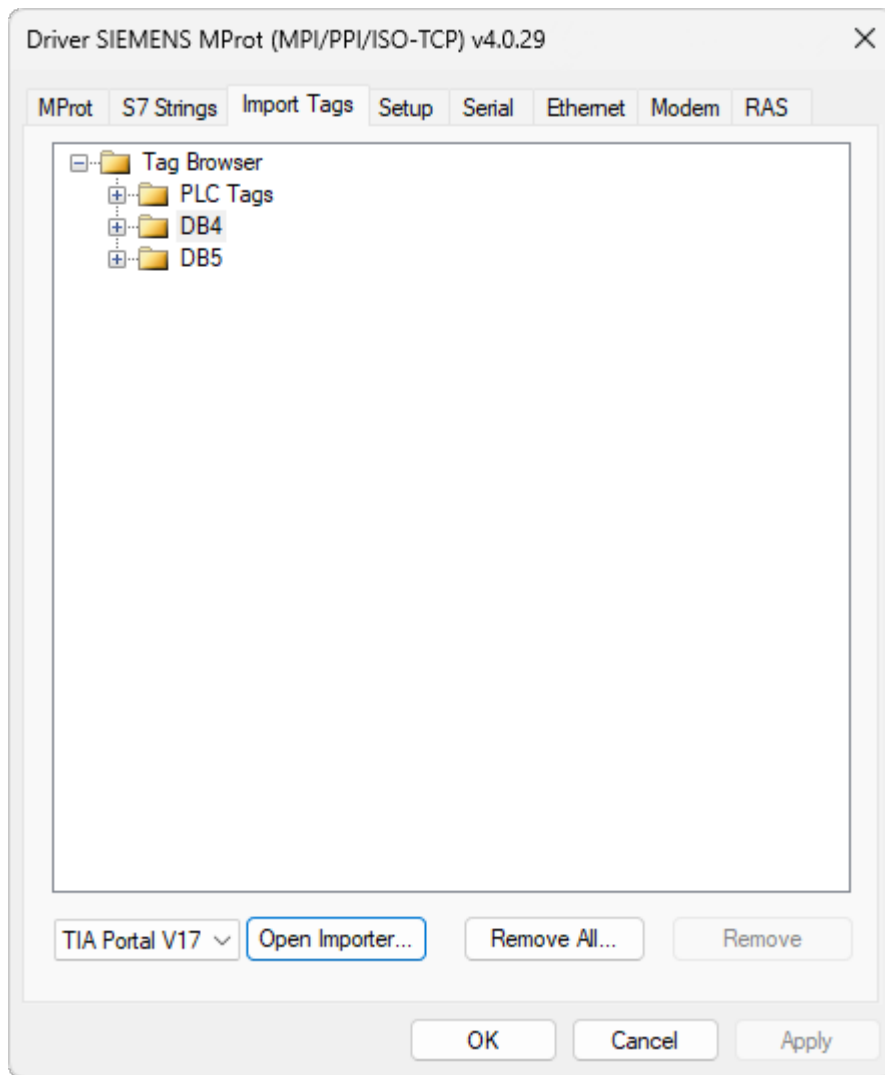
Driver SIEMENS MProt (MPI/PPI/ISO-TCP) v4.0.29

MProt S7 Strings Import Tags Setup Serial Ethernet Modem RAS

Tag Browser
PLC Tags
DB4
DB5

TIA Portal V17
Open Importer...
Remove All...
Remove

OK
Cancel
Apply